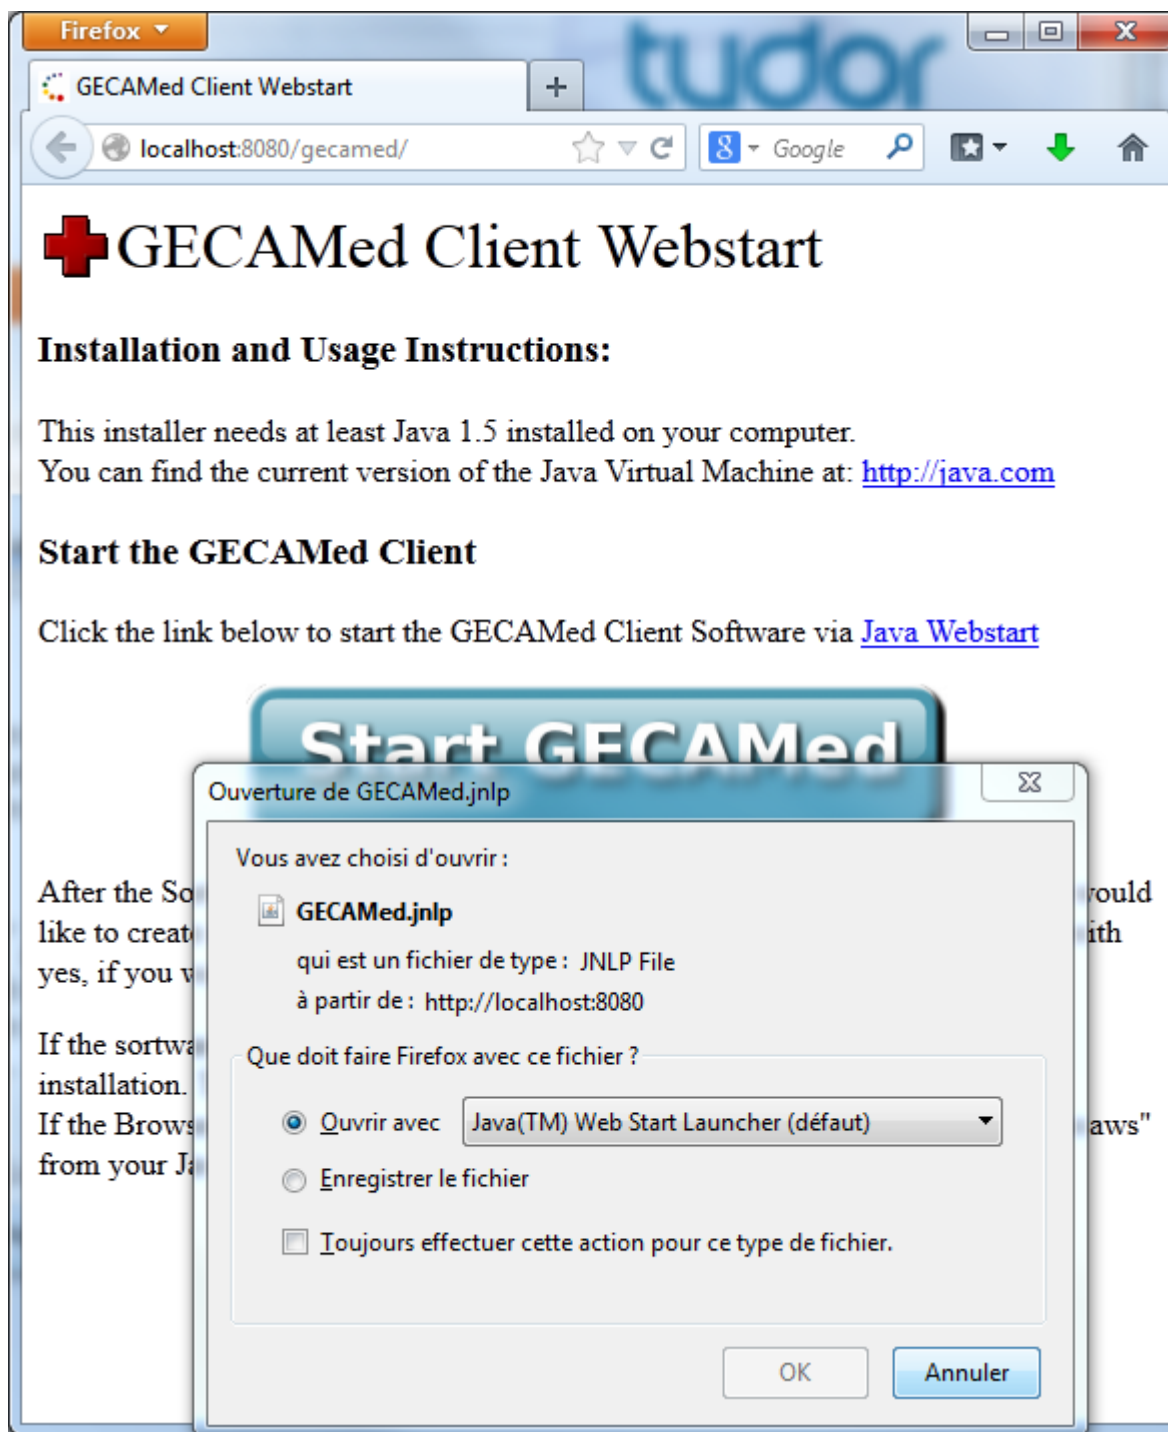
Firefox

tudor

GECAMed Client Webstart

+

localhost:8080/gecamed/

Google

GECAMed Client Webstart

Installation and Usage Instructions:

This installer needs at least Java 1.5 installed on your computer.
You can find the current version of the Java Virtual Machine at: http://java.com

Start the GECAMed Client

Click the link below to start the GECAMed Client Software via Java Webstart

Start GECAMed

After the So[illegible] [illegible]ould like to creat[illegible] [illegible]ith yes, if you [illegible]

If the sortw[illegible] installation. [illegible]
If the Brows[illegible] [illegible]aws" from your J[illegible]

Ouverture de GECAMed.jnlp

Vous avez choisi d'ouvrir :

GECAMed.jnlp

qui est un fichier de type : JNLP File

à partir de : http://localhost:8080

Que doit faire Firefox avec ce fichier ?

Ouvrir avec Java(TM) Web Start Launcher (défaut)

Enregistrer le fichier

Toujours effectuer cette action pour ce type de fichier.

OK

Annuler